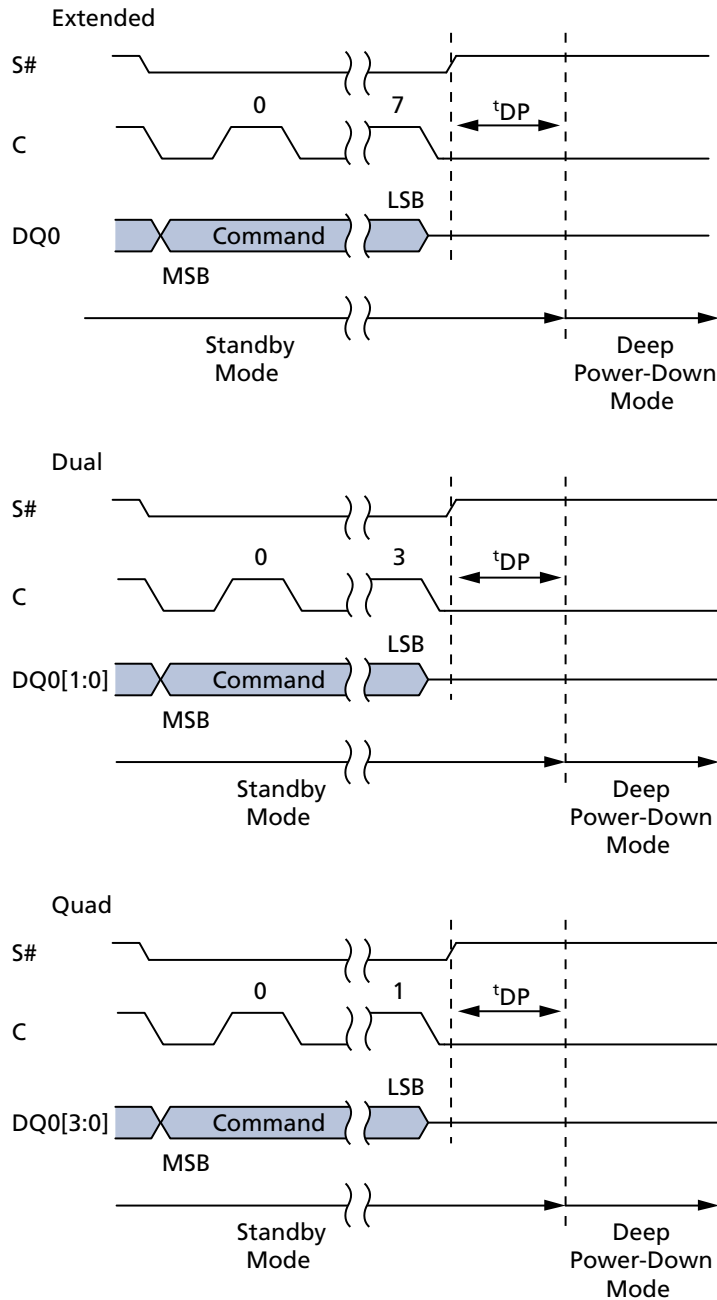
Extended

S#

0

7

C

$^{t}$DP

LSB

DQ0

Command

MSB

Standby Mode

Deep Power-Down Mode

Dual

S#

0

3

C

$^{t}$DP

LSB

DQ0[1:0]

Command

MSB

Standby Mode

Deep Power-Down Mode

Quad

S#

0

1

C

$^{t}$DP

LSB

DQ0[3:0]

Command

MSB

Standby Mode

Deep Power-Down Mode